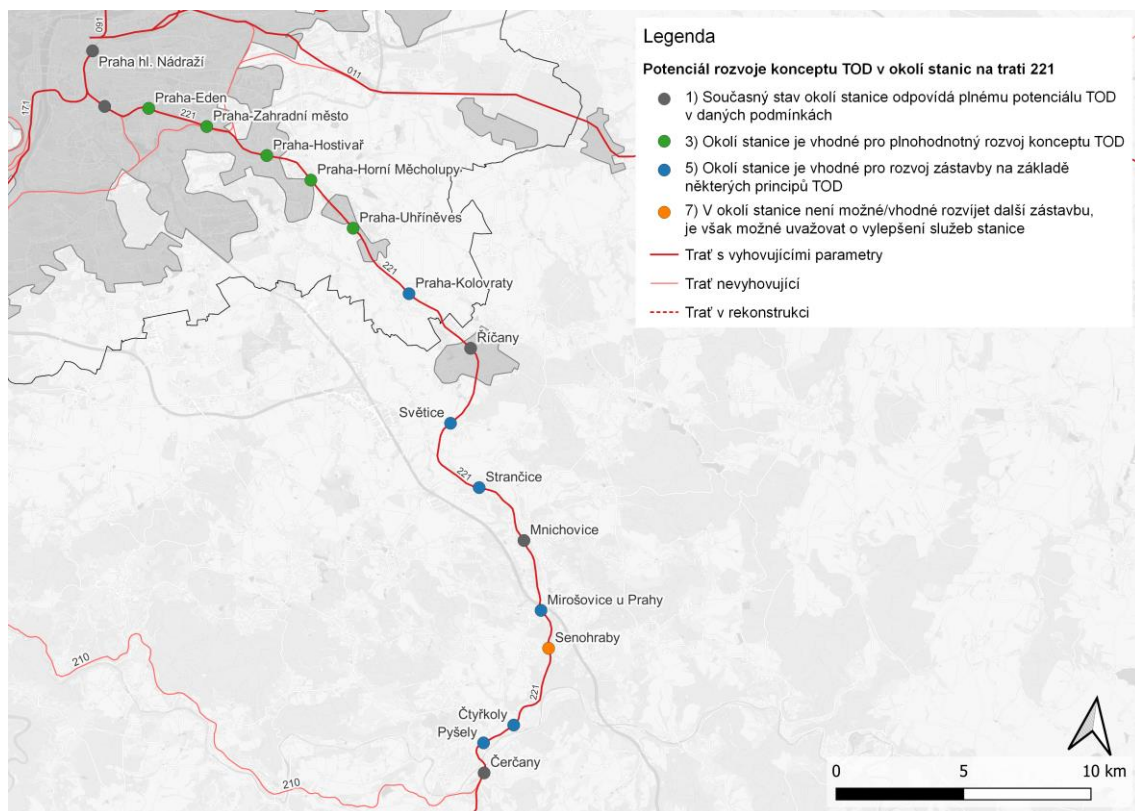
Legenda

Potenciál rozvoje konceptu TOD v okolí stanic na trati 221

1) Současný stav okolí stanice odpovídá plnému potenciálu TOD v daných podmínkách

3) Okolí stanice je vhodné pro plnohodnotný rozvoj konceptu TOD

5) Okolí stanice je vhodné pro rozvoj zástavby na základě některých principů TOD

7) V okolí stanice není možné/vhodné rozvíjet další zástavbu, je však možné uvažovat o vylepšení služeb stanice

Trať s vyhovujícími parametry

Trať nevyhovující

Trať v rekonstrukci

091
Praha hl. Nádraží
011
171
Praha-Eden
221
Praha-Zahradní město
Praha-Hostivař
Praha-Horní Měcholupy
Praha-Uhříněves
221
Praha-Kolovraty
221
Říčany
Světice
221
Strančice
Mnichovice
Mirošovice u Prahy
Senohraby
210
221
Čtyřkoly
Pyšely
Čerčany
210

0
5
10 km